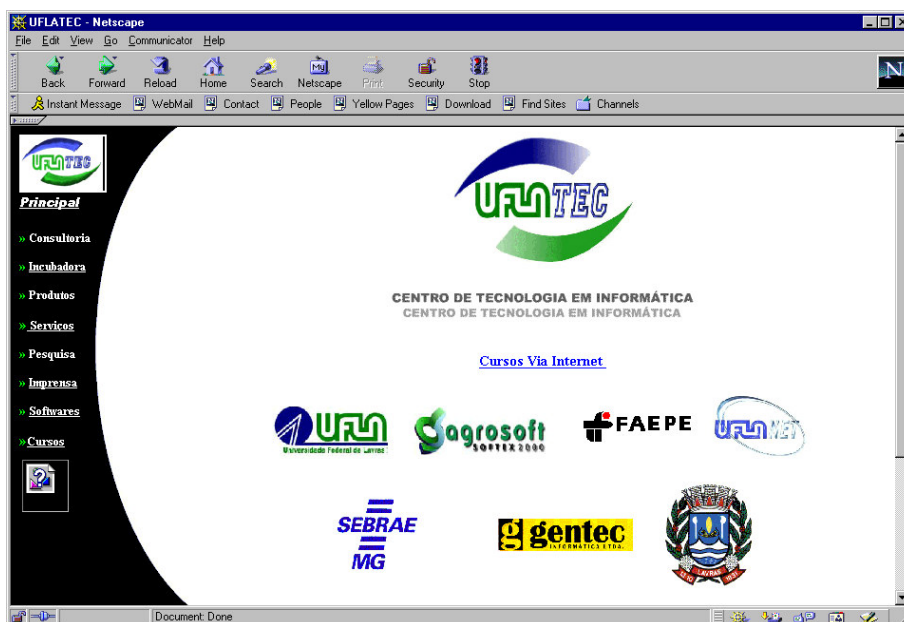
UFLATEC - Netscape

File Edit View Go Communicator Help

Back Forward Reload Home Search Netscape Print Security Stop

Instant Message WebMail Contact People Yellow Pages Download Find Sites Channels

UFLATEC

Principal

» Consultoria

» Incubadora

» Produtos

» Serviços

» Pesquisa

» Imprensa

» Softwares

» Cursos

UFLATEC

CENTRO DE TECNOLOGIA EM INFORMÁTICA
CENTRO DE TECNOLOGIA EM INFORMÁTICA

Cursos Via Internet

UFLA Universidade Federal de Lavras

agrosoft SOFTEX 2000

FAEPE

UFLANET

SEBRAE MG

gentec INFORMÁTICA LTDA.

LAVRAS

Document: Done